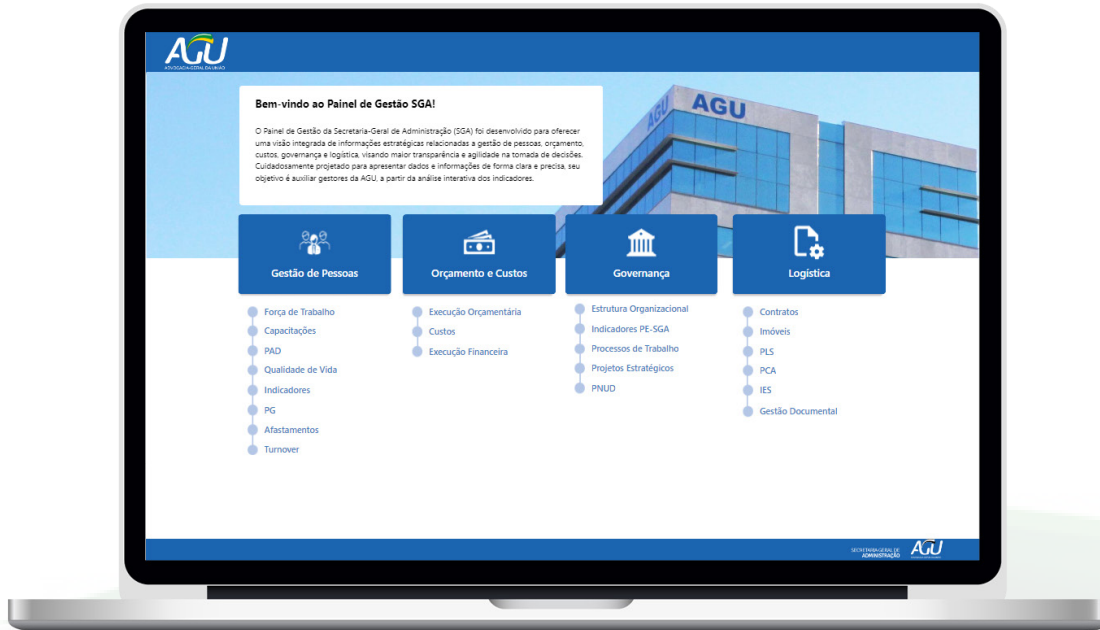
AGU
ADVOCACIA-GERAL DA UNIÃO

AGU

Bem-vindo ao Painel de Gestão SGA!

O Painel de Gestão da Secretaria-Geral de Administração (SGA) foi desenvolvido para oferecer uma visão integrada de informações estratégicas relacionadas a gestão de pessoas, orçamento, custos, governança e logística, visando maior transparência e agilidade na tomada de decisões. Cuidadosamente projetado para apresentar dados e informações de forma clara e precisa, seu objetivo é auxiliar gestores da AGU, a partir da análise interativa dos indicadores.

Gestão de Pessoas

Força de Trabalho
Capacitações
PAD
Qualidade de Vida
Indicadores
PG
Afastamentos
Turnover

Orçamento e Custos

Execução Orçamentária
Custos
Execução Financeira

Governança

Estrutura Organizacional
Indicadores PE-SGA
Processos de Trabalho
Projetos Estratégicos
PNUD

Logística

Contratos
Imóveis
PLS
PCA
IES
Gestão Documental

SECRETARIA-GERAL DE ADMINISTRAÇÃO AGU